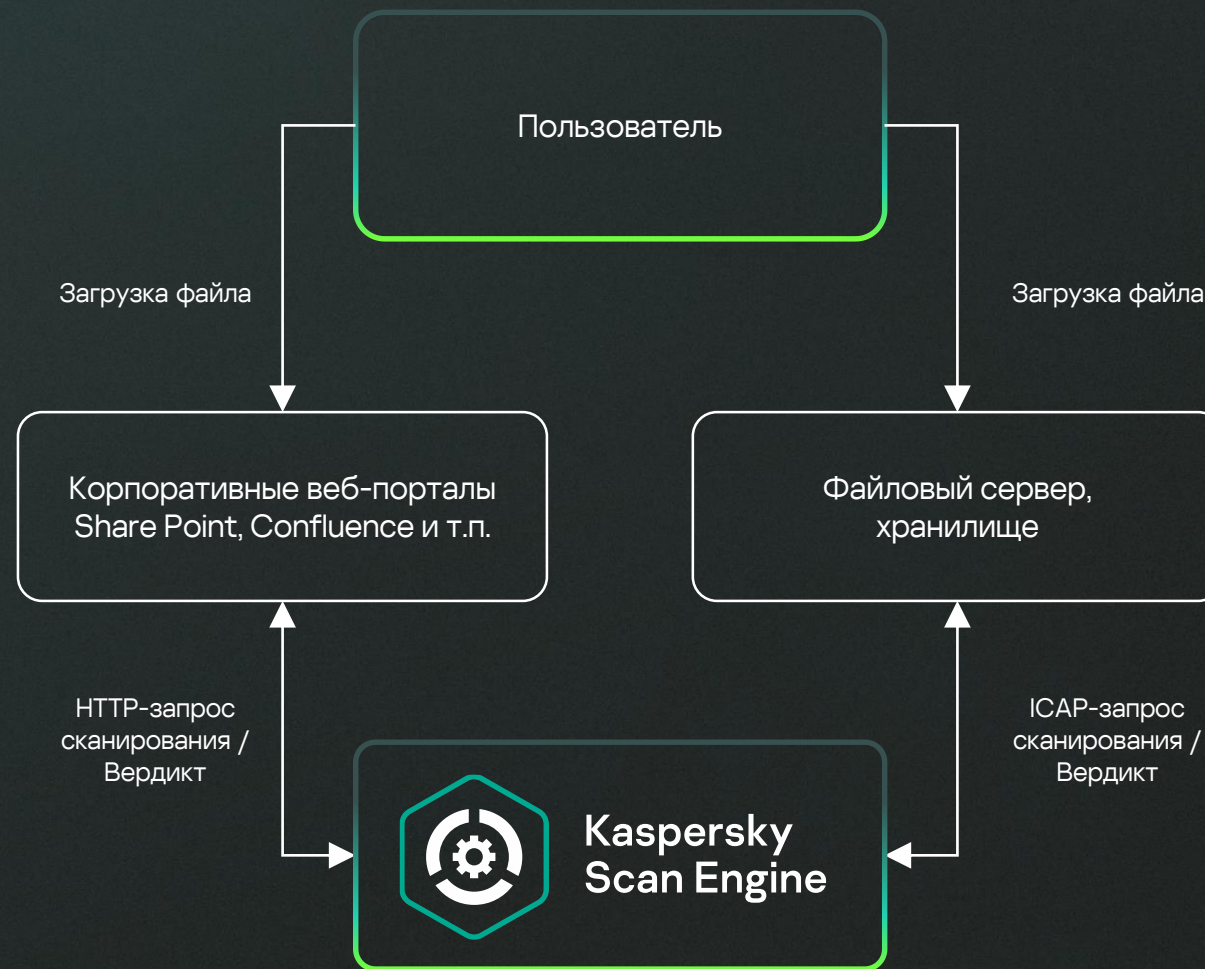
Пользователь

Загрузка файла

Загрузка файла

Корпоративные веб-порталы Share Point, Confluence и т.п.

Файловый сервер, хранилище

HTTP-запрос сканирования / Вердикт

ICAP-запрос сканирования / Вердикт

Kaspersky Scan Engine